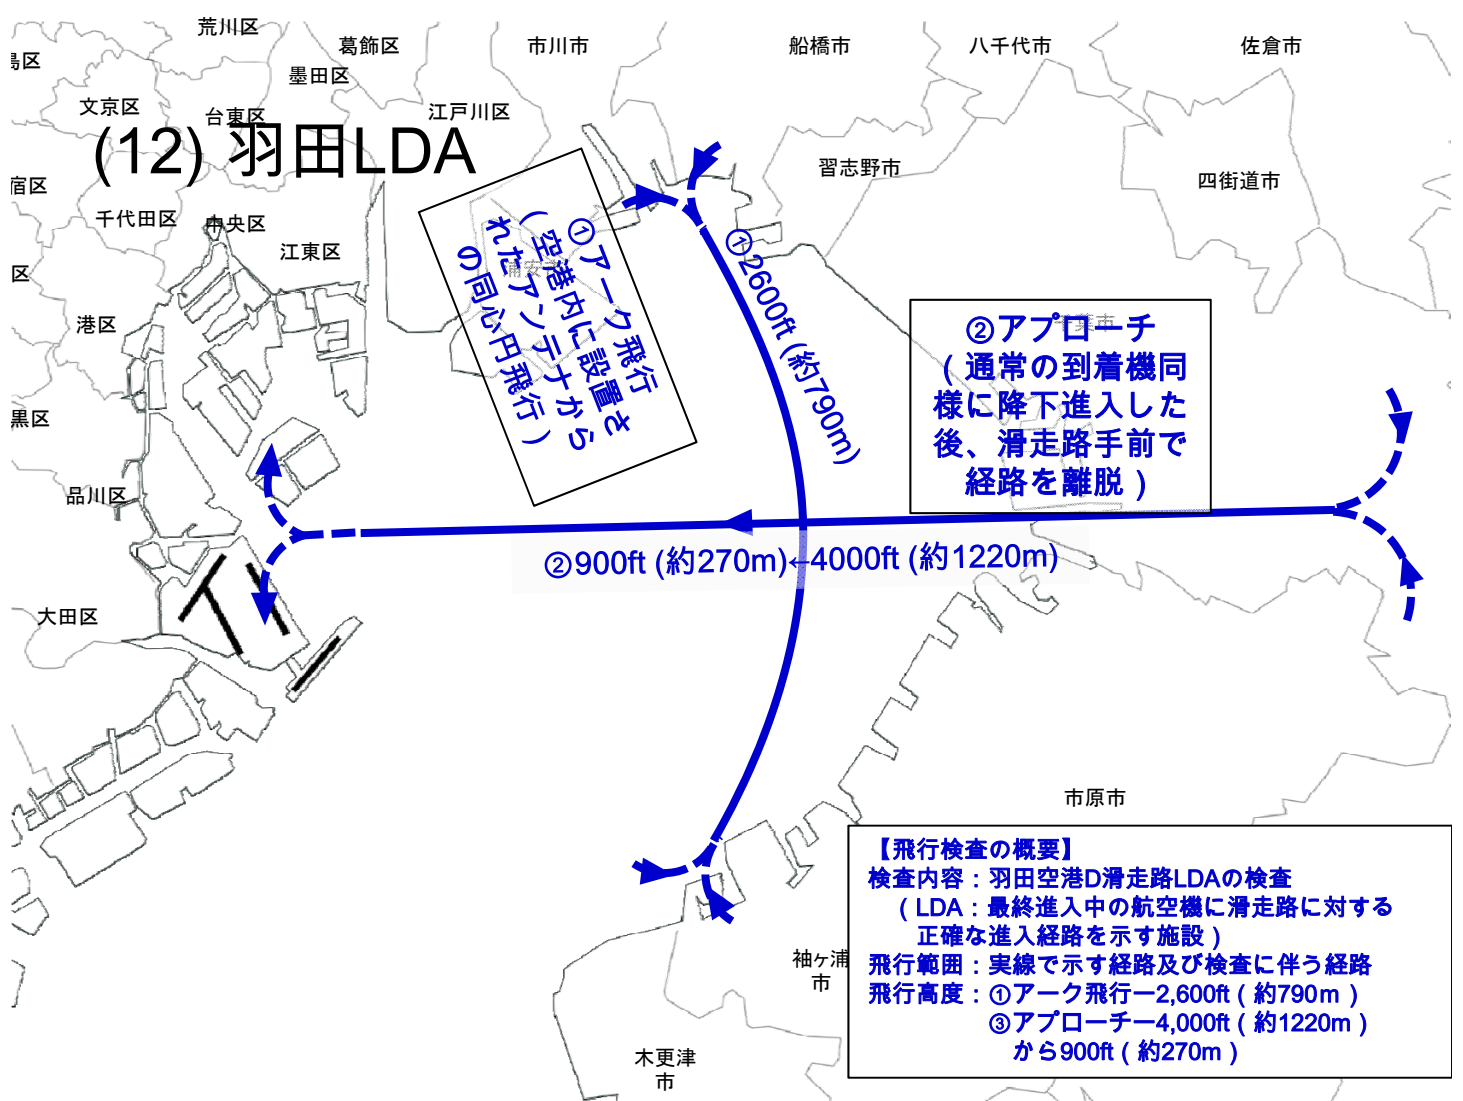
(12) 羽田LDA

荒川区
葛飾区
市川市
船橋市
八千代市
佐倉市
島区
墨田区
文京区
台東区
江戸川区
習志野市
四街道市
宿区
千代田区
中央区
江東区
区
港区
黒区
品川区
大田区
市原市
袖ケ浦市
木更津市

①アーク飛行（空港内に設置されたアンテナからの同心円飛行）

①2600ft (約790m)

②アプローチ（通常の到着機同様に降下進入した後、滑走路手前で経路を離脱）

②900ft (約270m)←4000ft (約1220m)

【飛行検査の概要】
検査内容：羽田空港D滑走路LDAの検査
（LDA：最終進入中の航空機に滑走路に対する正確な進入経路を示す施設）
飛行範囲：実線で示す経路及び検査に伴う経路
飛行高度：①アーク飛行ー2,600ft（約790m）
③アプローチー4,000ft（約1220m）から900ft（約270m）